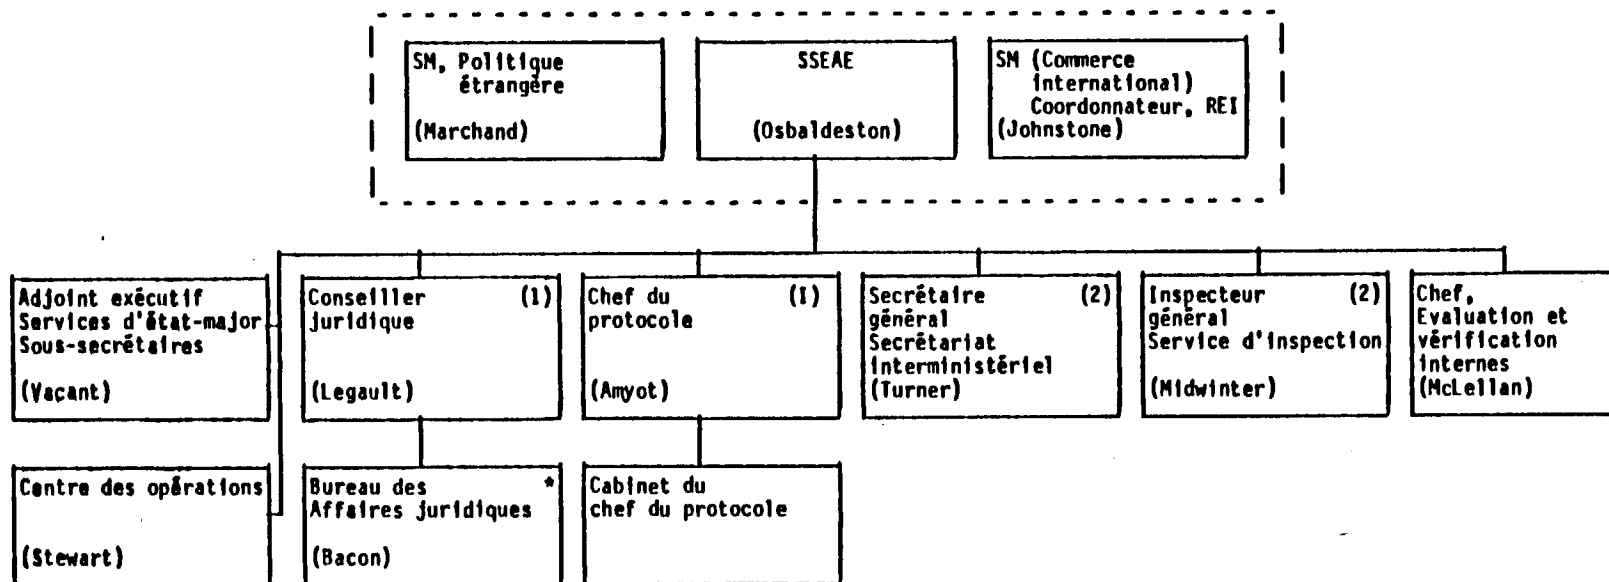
SM, Politique étrangère

(Marchand)

SSEAE

(Osbaldeston)

SM (Commerce international) Coordonnateur, REI
(Johnstone)

Adjoint exécutif
Services d'état-major
Sous-secrétaires

(Vacant)

Conseiller juridique (1)

(Legault)

Chef du protocole (I)

(Amyot)

Secrétaire général (2)
Secrétariat interministériel
(Turner)

Inspecteur général (2)
Service d'inspection

(Midwinter)

Chef,
Evaluation et vérification internes
(McLellan)

Centre des opérations

(Stewart)

Bureau des Affaires juridiques *

(Bacon)

Cabinet du chef du protocole